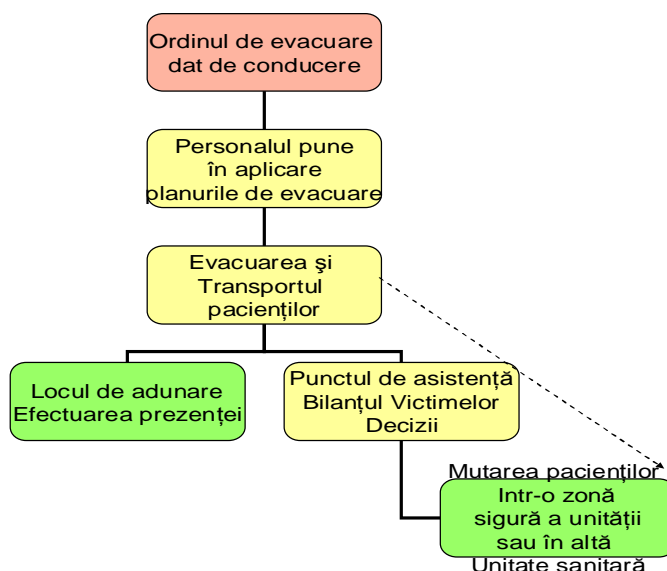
Ordinul de evacuare dat de conducere

Personalul pune în aplicare planurile de evacuare

Evacuarea şi Transportul pacienţilor

Locul de adunare Efectuarea prezenţei

Punctul de asistenţă Bilanţul Victimelor Decizii

Mutarea pacienţilor Intr-o zonă sigură a unităţii sau în altă Unitate sanitară